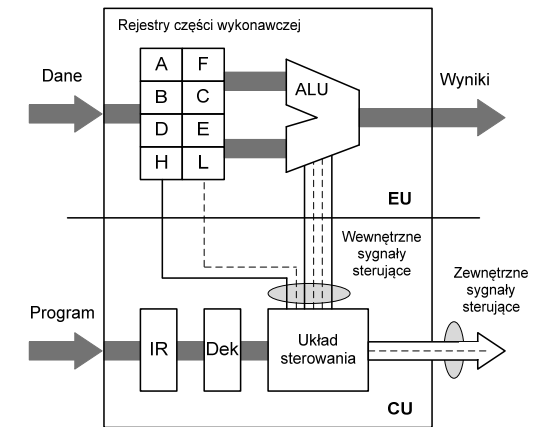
Rejestry części wykonawczej

Dane

| A | F |
|---|---|
| B | C |
| D | E |
| H | L |

ALU

Wyniki

EU

Wewnętrzne sygnały sterujące

Zewnętrzne sygnały sterujące

Program

IR

Dek

Układ sterowania

CU